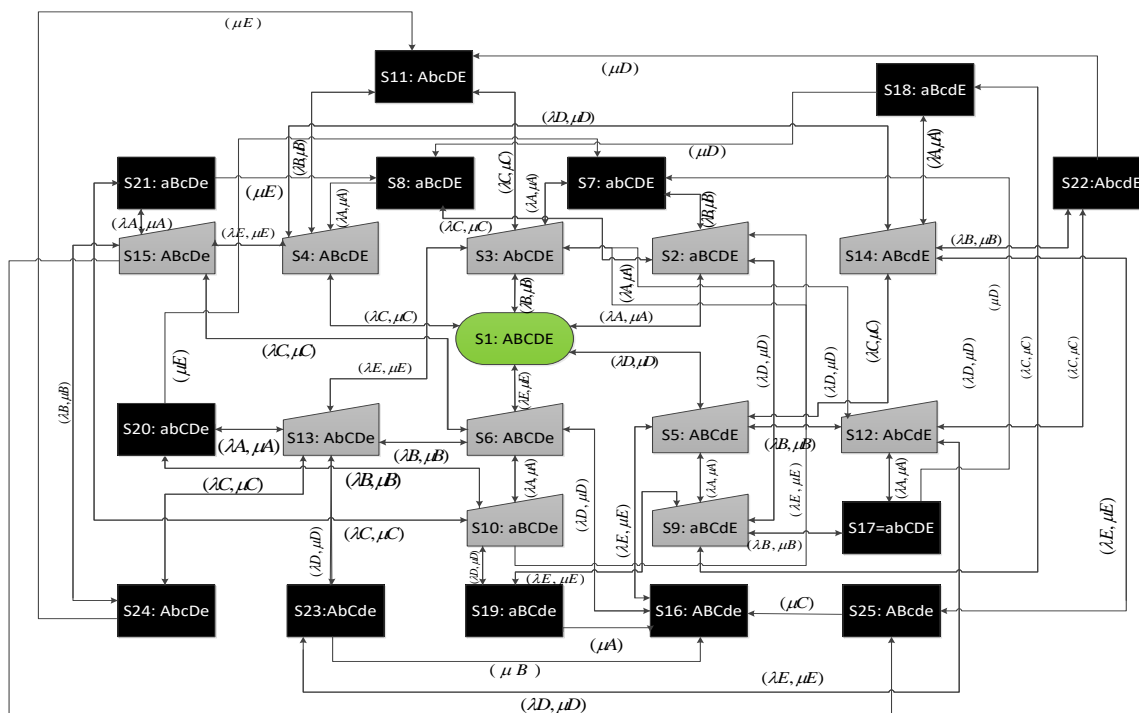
($\mu E$)

S11: AbcDE

($\mu D$)

S18: aBcdE

($\lambda D, \mu D$)

($\mu D$)

S21: aBcDe

($\mu E$)

S8: aBcDE

S7: abCDE

S22:AbcdE

($\lambda B, \mu B$)

($\lambda C, \mu C$)

($\lambda A, \mu A$)

($\lambda A, \mu A$)

($\lambda A, \mu A$)

($\lambda B, \mu B$)

($\lambda A, \mu A$)

($\lambda E, \mu E$)

($\lambda C, \mu C$)

S15: ABcDe

S4: ABcDE

S3: AbCDE

S2: aBCDE

S14: ABcdE

($\lambda B, \mu B$)

($\lambda B, \mu B$)

($\lambda A, \mu A$)

($\mu D$)

($\lambda C, \mu C$)

($\lambda C, \mu C$)

($\lambda C, \mu C$)

($\lambda A, \mu A$)

S1: ABCDE

($\lambda C, \mu C$)

($\mu E$)

($\lambda D, \mu D$)

($\lambda D, \mu D$)

($\lambda D, \mu D$)

($\lambda D, \mu D$)

($\lambda C, \mu C$)

($\lambda E, \mu E$)

($\lambda E, \mu E$)

($\lambda B, \mu B$)

S20: abCDe

($\lambda A, \mu A$)

S13: AbCDe

S6: ABCDe

S5: ABCdE

($\lambda B, \mu B$)

S12: AbCdE

($\lambda B, \mu B$)

($\lambda B, \mu B$)

($\lambda A, \mu A$)

($\lambda A, \mu A$)

($\lambda A, \mu A$)

($\lambda E, \mu E$)

($\lambda C, \mu C$)

($\lambda D, \mu D$)

S17=abCDE

S10: aBCDe

S9: aBCdE

($\lambda C, \mu C$)

($\lambda D, \mu D$)

($\lambda E, \mu E$)

($\lambda B, \mu B$)

($\lambda E, \mu E$)

($\lambda D, \mu D$)

($\lambda E, \mu E$)

S24: AbcDe

S23:AbCde

S19: aBCde

S16: ABCde

($\mu C$)

S25: ABcde

($\mu A$)

($\mu B$)

($\lambda E, \mu E$)

($\lambda D, \mu D$)